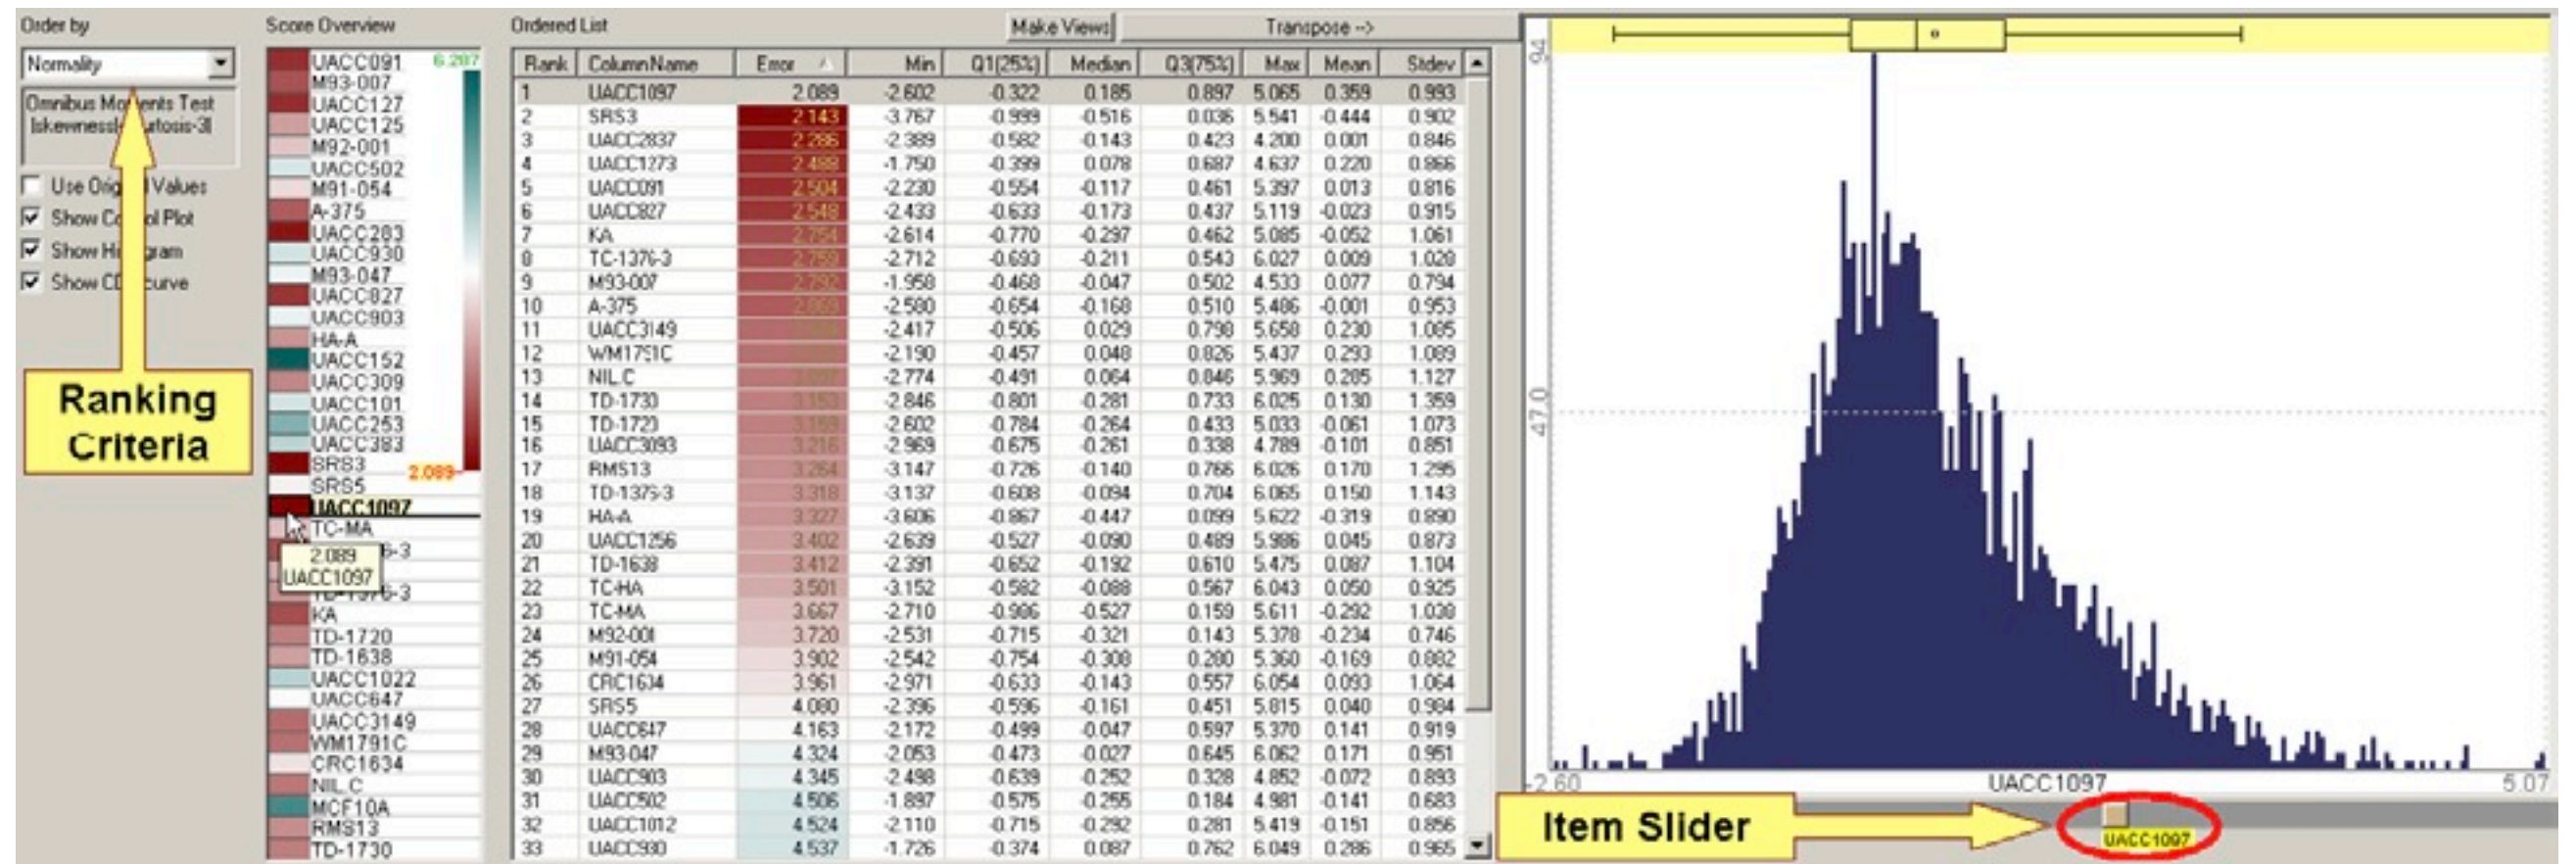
Order by

Normality

Omnibus Mo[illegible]ents Test (skewness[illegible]urtosis-3)

Use Orig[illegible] Values
Show Co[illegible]ol Plot
Show Hi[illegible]gram
Show CD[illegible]curve

Ranking Criteria

Score Overview

6.287

UACC091
M93-007
UACC127
UACC125
M92-001
UACC502
M91-054
A-375
UACC283
UACC930
M93-047
UACC827
UACC903
HA-A
UACC152
UACC309
UACC101
UACC253
UACC383
SRS3
SRS5
UACC1097
TC-MA
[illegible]-3
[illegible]-3
KA
TD-1720
TD-1638
UACC1022
UACC647
UACC3149
WM1791C
CRC1634
NIL C
MCF10A
RMS13
TD-1730

2.089

2.089
UACC1097

Ordered List

Make Views

Transpose -->

| Rank | ColumnName | Error | Min | Q1(25%) | Median | Q3(75%) | Max | Mean | Stdev |
|---|---|---|---|---|---|---|---|---|---|
| 1 | UACC1097 | 2.089 | -2.602 | -0.322 | 0.185 | 0.897 | 5.065 | 0.359 | 0.993 |
| 2 | SRS3 | 2.143 | -3.767 | -0.999 | -0.516 | 0.036 | 5.541 | -0.444 | 0.902 |
| 3 | UACC2837 | 2.286 | -2.389 | -0.582 | -0.143 | 0.423 | 4.200 | 0.001 | 0.846 |
| 4 | UACC1273 | 2.488 | -1.750 | -0.399 | 0.078 | 0.687 | 4.637 | 0.220 | 0.866 |
| 5 | UACC091 | 2.504 | -2.230 | -0.554 | -0.117 | 0.461 | 5.397 | 0.013 | 0.816 |
| 6 | UACC827 | 2.548 | -2.433 | -0.633 | -0.173 | 0.437 | 5.119 | -0.023 | 0.915 |
| 7 | KA | 2.754 | -2.614 | -0.770 | -0.297 | 0.462 | 5.085 | -0.052 | 1.061 |
| 8 | TC-1376-3 | 2.759 | -2.712 | -0.693 | -0.211 | 0.543 | 6.027 | 0.009 | 1.028 |
| 9 | M93-007 | 2.792 | -1.958 | -0.468 | -0.047 | 0.502 | 4.533 | 0.077 | 0.794 |
| 10 | A-375 | 2.859 | -2.580 | -0.654 | -0.168 | 0.510 | 5.406 | -0.001 | 0.953 |
| 11 | UACC3149 | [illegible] | -2.417 | -0.506 | 0.029 | 0.798 | 5.658 | 0.230 | 1.085 |
| 12 | WM1791C | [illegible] | -2.190 | -0.457 | 0.048 | 0.826 | 5.437 | 0.293 | 1.089 |
| 13 | NIL C | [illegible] | -2.774 | -0.491 | 0.064 | 0.846 | 5.969 | 0.285 | 1.127 |
| 14 | TD-1730 | 3.153 | -2.846 | -0.801 | -0.281 | 0.733 | 6.025 | 0.130 | 1.359 |
| 15 | TD-1720 | 3.159 | -2.602 | -0.784 | -0.264 | 0.433 | 5.033 | -0.061 | 1.073 |
| 16 | UACC3093 | 3.216 | -2.969 | -0.675 | -0.261 | 0.338 | 4.789 | -0.101 | 0.851 |
| 17 | RMS13 | 3.264 | -3.147 | -0.726 | -0.140 | 0.766 | 6.026 | 0.170 | 1.295 |
| 18 | TD-1375-3 | 3.318 | -3.137 | -0.608 | -0.094 | 0.704 | 6.065 | 0.150 | 1.143 |
| 19 | HA-A | 3.327 | -3.606 | -0.867 | -0.447 | 0.099 | 5.622 | -0.319 | 0.890 |
| 20 | UACC1256 | 3.402 | -2.639 | -0.527 | -0.090 | 0.489 | 5.986 | 0.045 | 0.873 |
| 21 | TD-1638 | 3.412 | -2.391 | -0.652 | -0.192 | 0.610 | 5.475 | 0.087 | 1.104 |
| 22 | TC-HA | 3.501 | -3.152 | -0.582 | -0.088 | 0.567 | 6.043 | 0.050 | 0.925 |
| 23 | TC-MA | 3.667 | -2.710 | -0.986 | -0.527 | 0.159 | 5.611 | -0.292 | 1.038 |
| 24 | M92-001 | 3.720 | -2.531 | -0.715 | -0.321 | 0.143 | 5.378 | -0.234 | 0.746 |
| 25 | M91-054 | 3.902 | -2.542 | -0.754 | -0.308 | 0.280 | 5.360 | -0.169 | 0.882 |
| 26 | CRC1634 | 3.961 | -2.971 | -0.633 | -0.143 | 0.557 | 6.054 | 0.093 | 1.064 |
| 27 | SRS5 | 4.080 | -2.396 | -0.596 | -0.161 | 0.451 | 5.815 | 0.040 | 0.904 |
| 28 | UACC647 | 4.163 | -2.172 | -0.499 | -0.047 | 0.597 | 5.370 | 0.141 | 0.919 |
| 29 | M93-047 | 4.324 | -2.053 | -0.473 | -0.027 | 0.645 | 6.062 | 0.171 | 0.951 |
| 30 | UACC903 | 4.345 | -2.498 | -0.639 | -0.252 | 0.328 | 4.852 | -0.072 | 0.893 |
| 31 | UACC502 | 4.506 | -1.897 | -0.575 | -0.255 | 0.184 | 4.981 | -0.141 | 0.683 |
| 32 | UACC1012 | 4.524 | -2.110 | -0.715 | -0.292 | 0.281 | 5.419 | -0.151 | 0.856 |
| 33 | UACC930 | 4.537 | -1.726 | -0.374 | 0.087 | 0.762 | 6.049 | 0.286 | 0.965 |

94
47.0
-2.60
UACC1097
5.07

Item Slider

UACC1097